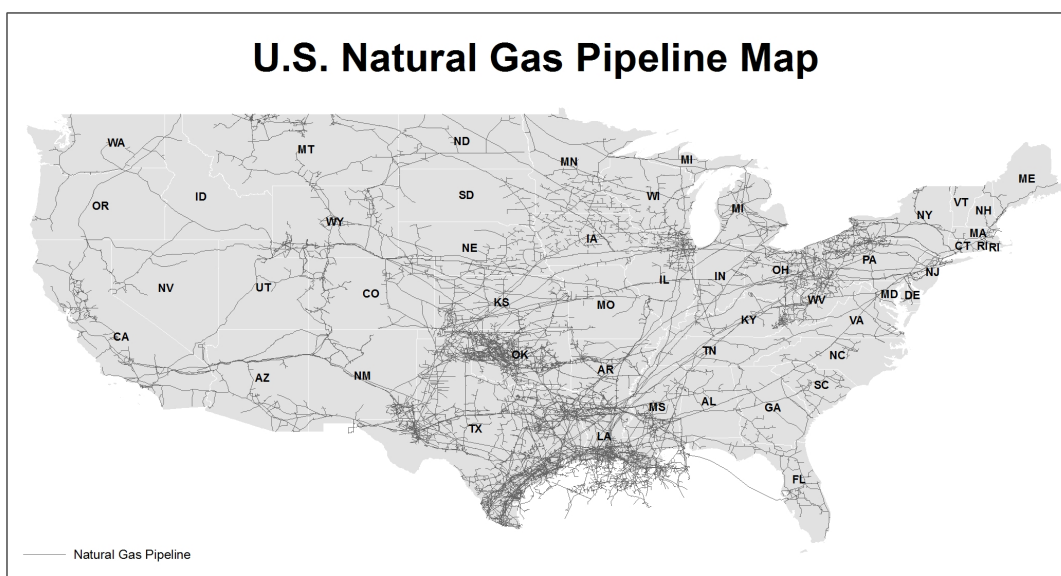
U.S. Natural Gas Pipeline Map

WA
MT
ND
MN
MI
ME
OR
ID
SD
WI
MI
VT
NH
NY
MA
WY
IA
CT RI RI
NE
PA
NJ
IL
IN
OH
NV
UT
CO
KS
MO
MD DE
WV
KY
VA
CA
OK
TN
NC
AR
AZ
NM
SC
MS
AL
GA
TX
LA
FL

Natural Gas Pipeline